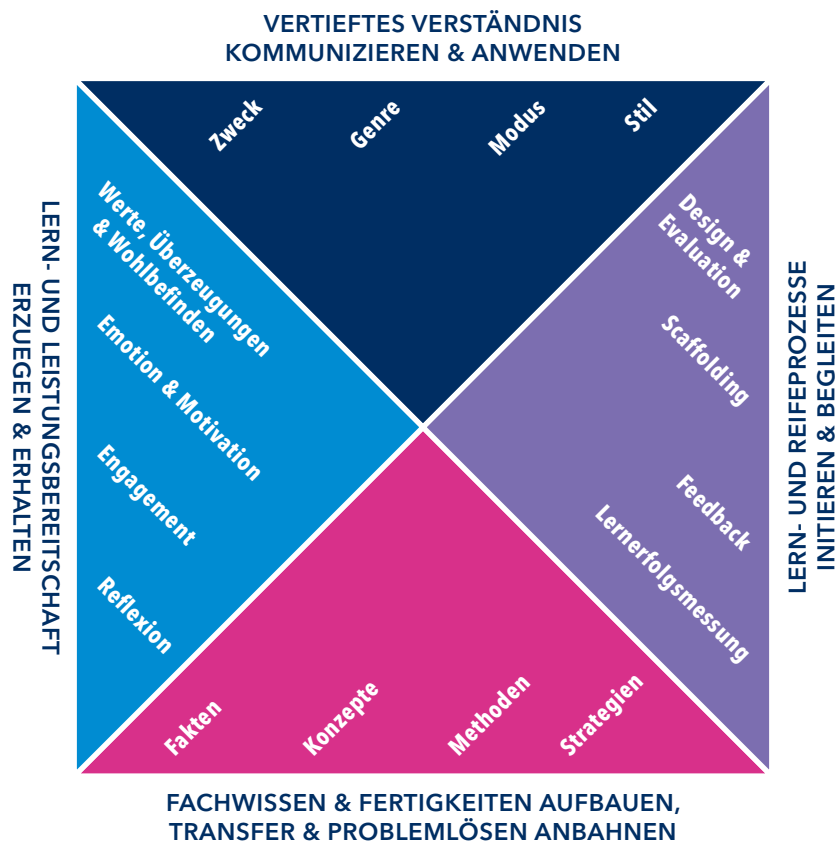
VERTIEFTES VERSTÄNDNIS
KOMMUNIZIEREN & ANWENDEN

Zweck
Genre
Modus
Stil

LERN- UND LEISTUNGSBEREITSCHAFT
ERZUEGEN & ERHALTEN

Werte, Überzeugungen & Wohlbefinden
Emotion & Motivation
Engagement
Reflexion

LERN- UND REIFEPROZESSE
INITIIEREN & BEGLEITEN

Design & Evaluation
Scaffolding
Feedback
Lernerfolgsmessung

Fakten
Konzepte
Methoden
Strategien

FACHWISSEN & FERTIGKEITEN AUFBAUEN,
TRANSFER & PROBLEMLÖSEN ANBAHNEN